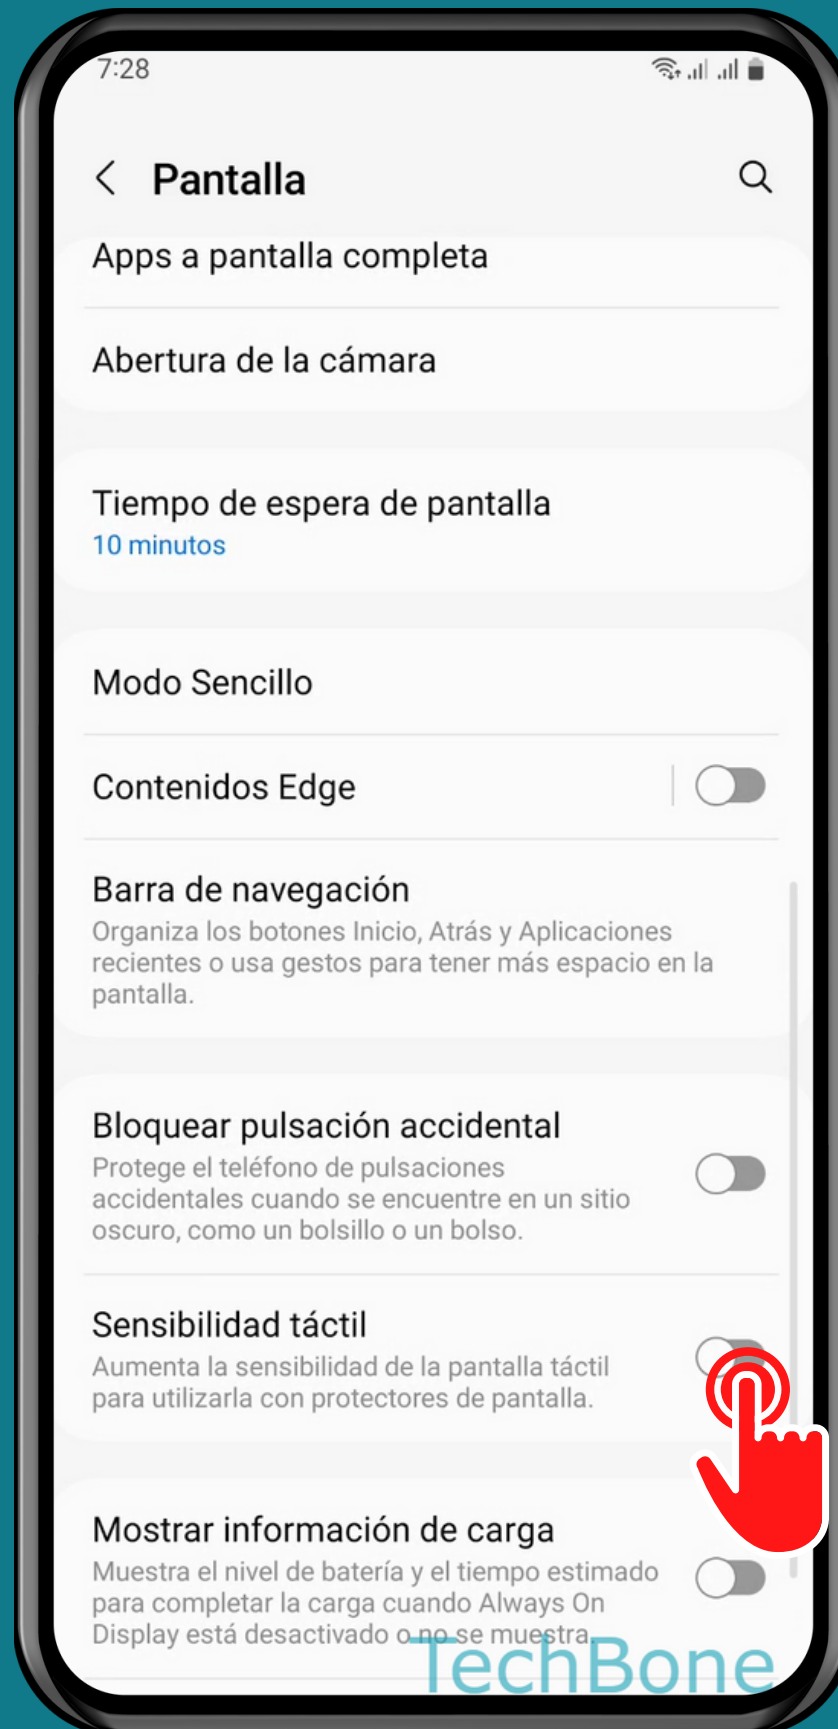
7:28

Pantalla

Apps a pantalla completa

Abertura de la cámara

Tiempo de espera de pantalla
10 minutos

Modo Sencillo

Contenidos Edge

Barra de navegación
Organiza los botones Inicio, Atrás y Aplicaciones recientes o usa gestos para tener más espacio en la pantalla.

Bloquear pulsación accidental
Protege el teléfono de pulsaciones accidentales cuando se encuentre en un sitio oscuro, como un bolsillo o un bolso.

Sensibilidad táctil
Aumenta la sensibilidad de la pantalla táctil para utilizarla con protectores de pantalla.

Mostrar información de carga
Muestra el nivel de batería y el tiempo estimado para completar la carga cuando Always On Display está desactivado o no se muestra.

TechBone